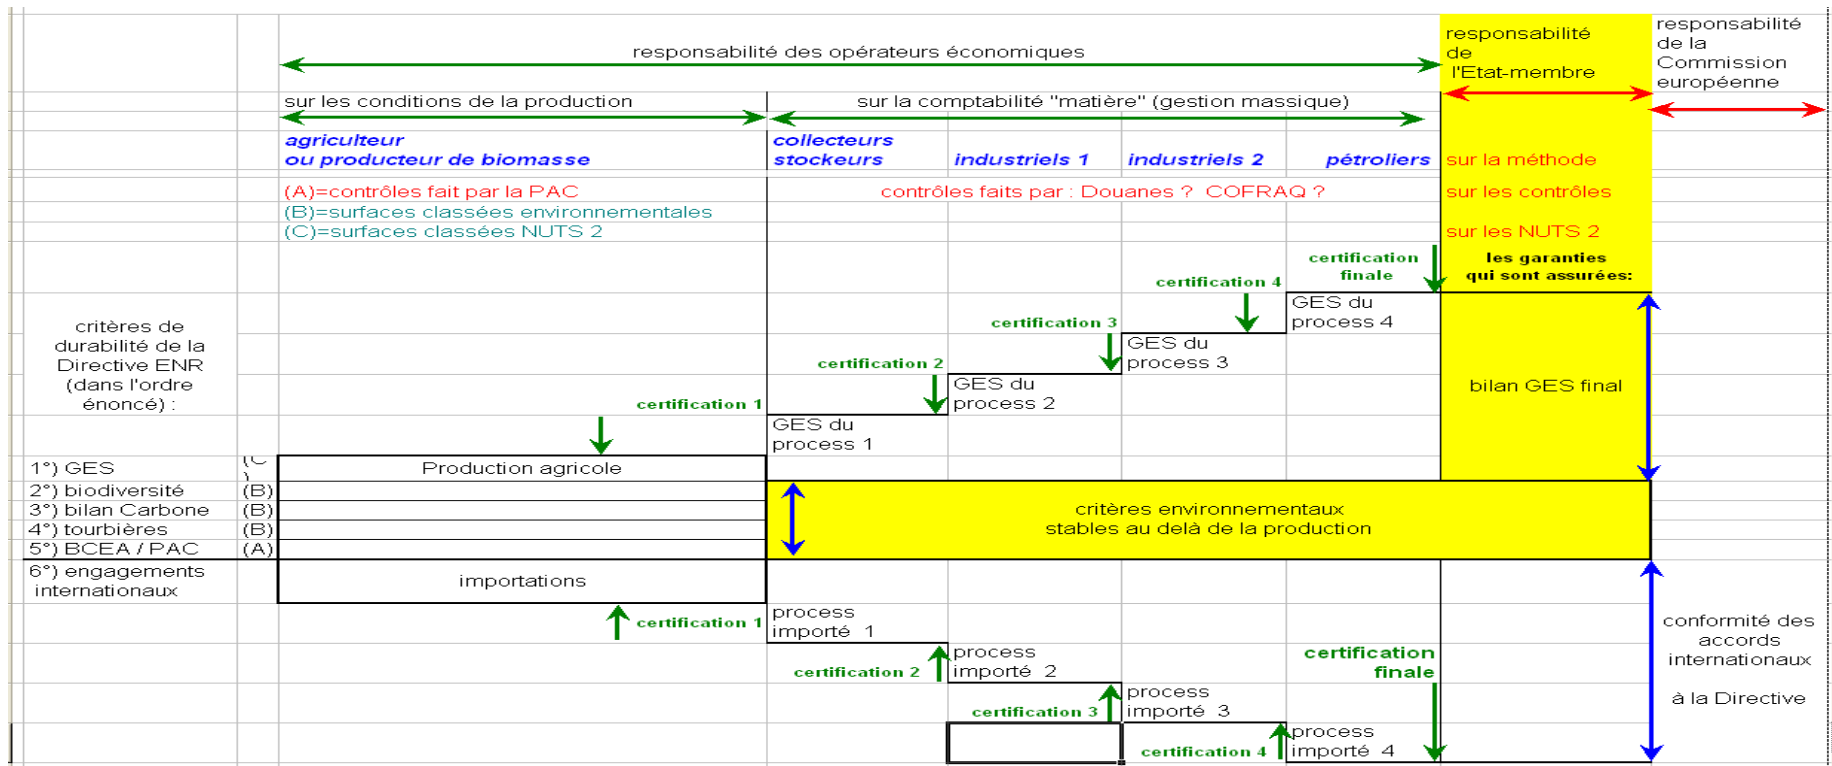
responsabilité des opérateurs économiques

responsabilité de l'Etat-membre

responsabilité de la Commission européenne

sur les conditions de la production

sur la comptabilité "matière" (gestion massique)

agriculteur ou producteur de biomasse

collecteurs stockeurs

industriels 1

industriels 2

pétroliers

sur la méthode

(A)=contrôles fait par la PAC

(B)=surfaces classées environnementales

(C)=surfaces classées NUTS 2

contrôles faits par : Douanes ? COFRAQ ?

sur les contrôles

sur les NUTS 2

certification finale

les garanties qui sont assurées:

certification 4

GES du process 4

certification 3

GES du process 3

critères de durabilité de la Directive ENR (dans l'ordre énoncé) :

certification 2

GES du process 2

bilan GES final

certification 1

GES du process 1

1°) GES (C)

Production agricole

2°) biodiversité (B)

3°) bilan Carbone (B)

4°) tourbières (B)

5°) BCEA / PAC (A)

critères environnementaux stables au delà de la production

6°) engagements internationaux

importations

certification 1

process importé 1

conformité des accords internationaux

à la Directive

certification 2

process importé 2

certification finale

certification 3

process importé 3

certification 4

process importé 4